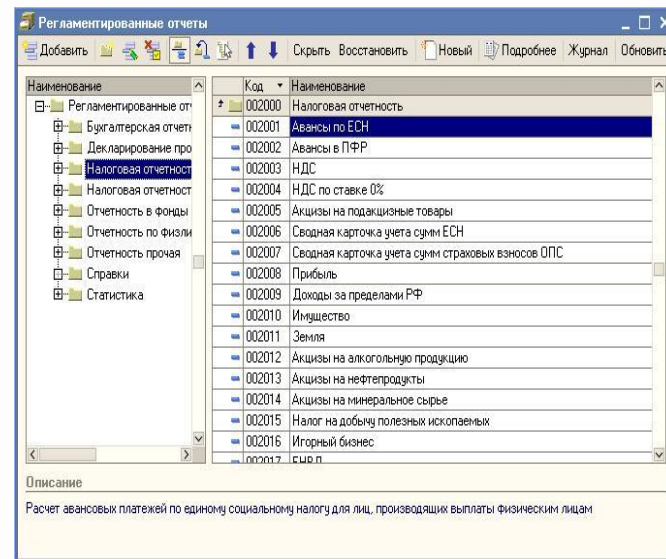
Регламентированные отчеты

Добавить Скрыть Восстановить Новый Подробнее Журнал Обновить

Наименование
Регламентированные отч
Бухгалтерская отчетн
Декларирование про
Налоговая отчетност
Налоговая отчетност
Отчетность в фонды
Отчетность по физли
Отчетность прочая
Справки
Статистика

| Код | Наименование |
|---|---|
| 002000 | Налоговая отчетность |
| 002001 | Авансы по ЕСН |
| 002002 | Авансы в ПФР |
| 002003 | НДС |
| 002004 | НДС по ставке 0% |
| 002005 | Акцизы на подакцизные товары |
| 002006 | Сводная карточка учета сумм ЕСН |
| 002007 | Сводная карточка учета сумм страховых взносов ОПС |
| 002008 | Прибыль |
| 002009 | Доходы за пределами РФ |
| 002010 | Имущество |
| 002011 | Земля |
| 002012 | Акцизы на алкогольную продукцию |
| 002013 | Акцизы на нефтепродукты |
| 002014 | Акцизы на минеральное сырье |
| 002015 | Налог на добычу полезных ископаемых |
| 002016 | Игорный бизнес |
| 002017 | ЕНВД |

Описание

Расчет авансовых платежей по единому социальному налогу для лиц, производящих выплаты физическим лицам